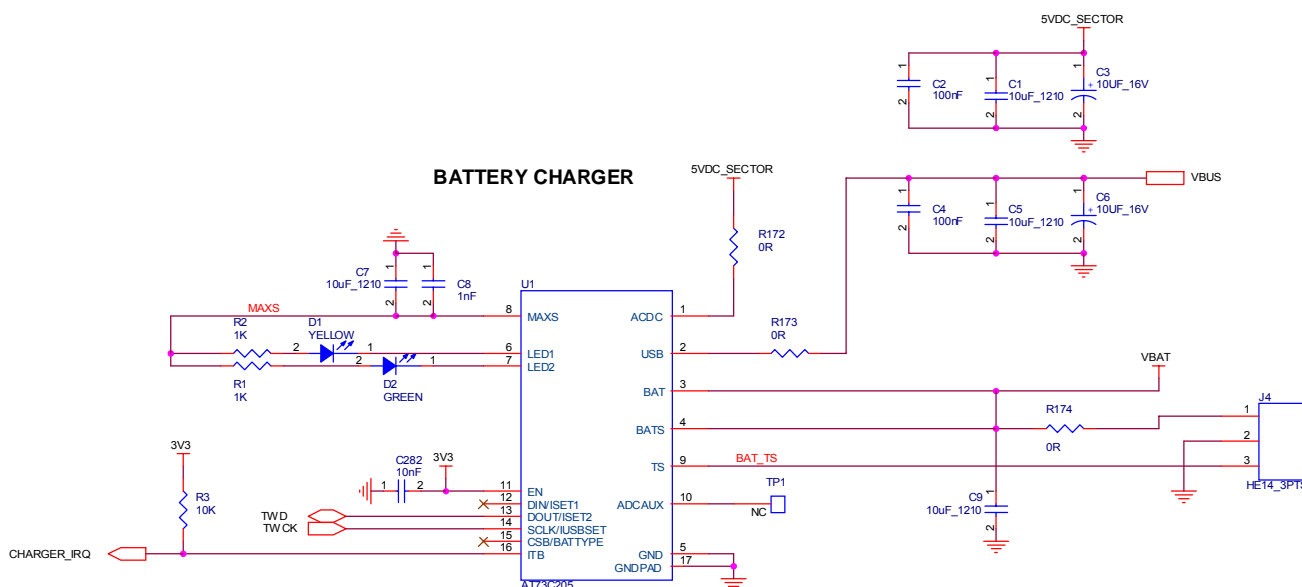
5VDC_SECTOR

C2
100nF

C1
10uF_1210

C3
10UF_16V

BATTERY CHARGER

5VDC_SECTOR

VBUS

C4
100nF

C5
10uF_1210

C6
10UF_16V

R172
0R

C7
10uF_1210

C8
1nF

U1

MAXS

R2
1K

D1
YELLOW

R1
1K

D2
GREEN

MAXS
LED1
LED2

ACDC
USB
BAT
BATS
TS
ADCAUX
GND
GNDPAD

R173
0R

VBAT

R174
0R

J4

BAT_TS

HE14_3PTS

TP1
NC

C9
10uF_1210

3V3

R3
10K

C282
10nF

3V3

TWD
TWCK

EN
DIN/ISET1
DOUT/ISET2
SCLK/IUSBSET
CSB/BATTYPE
ITB

CHARGER_IRQ

AT73C205